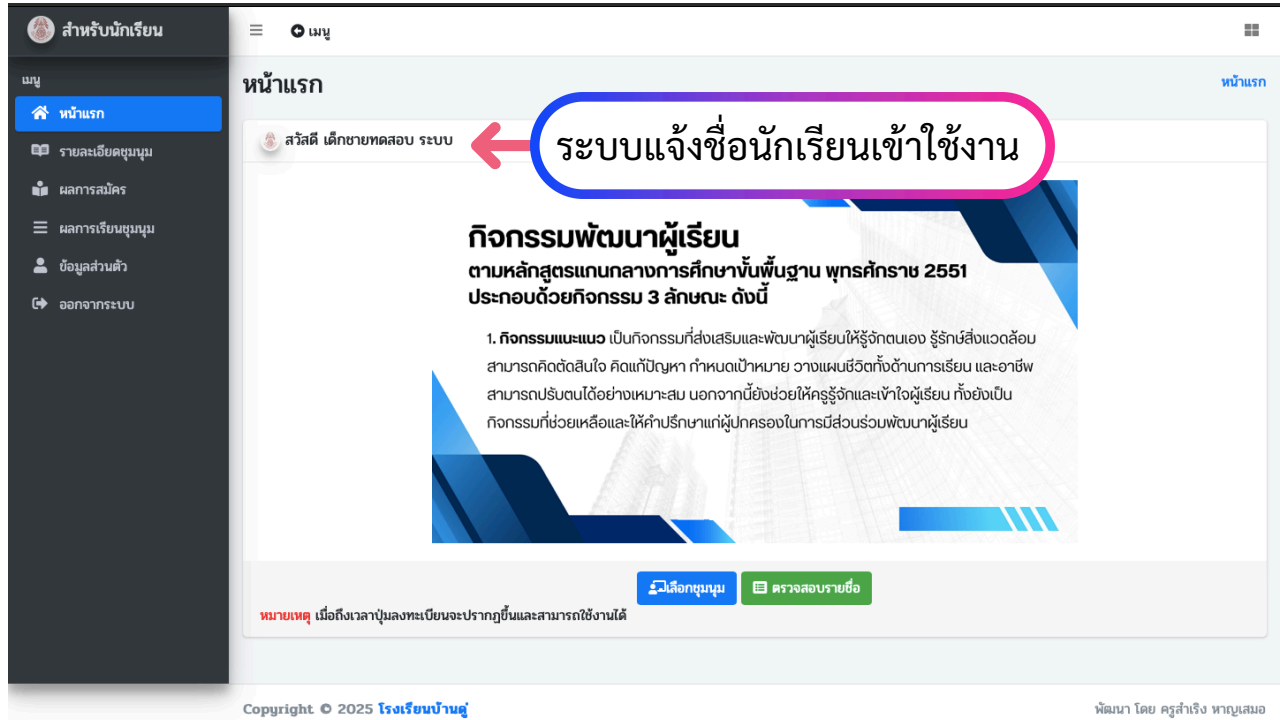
สำหรับนักเรียน

เมนู

หน้าแรก

รายละเอียดชุมนุม

ผลการสมัคร

ผลการเรียนชุมนุม

ข้อมูลส่วนตัว

ออกจากระบบ

เมนู

หน้าแรก

หน้าแรก

สวัสดี เด็กชายทดสอบ ระบบ

ระบบแจ้งชื่อนักเรียนเข้าใช้งาน

กิจกรรมพัฒนาผู้เรียน

ตามหลักสูตรแกนกลางการศึกษาขั้นพื้นฐาน พุทธศักราช 2551
ประกอบด้วยกิจกรรม 3 ลักษณะ ดังนี้

1. กิจกรรมแนะแนว เป็นกิจกรรมที่ส่งเสริมและพัฒนาผู้เรียนให้รู้จักตนเอง รู้รักษ์สิ่งแวดล้อม สามารถคิดตัดสินใจ คิดแก้ปัญหา กำหนดเป้าหมาย วางแผนชีวิตทั้งด้านการเรียน และอาชีพ สามารถปรับตนได้อย่างเหมาะสม นอกจากนี้ยังช่วยให้ครูรู้จักและเข้าใจผู้เรียน ทั้งยังเป็นกิจกรรมที่ช่วยเหลือและให้คำปรึกษาแก่ผู้ปกครองในการมีส่วนร่วมพัฒนาผู้เรียน

เลือกชุมนุม

ตรวจสอบรายชื่อ

หมายเหตุ เมื่อถึงเวลาปุ่มลงทะเบียนจะปรากฏขึ้นและสามารถใช้งานได้

Copyright © 2025 โรงเรียนบ้านดู่

พัฒนา โดย ครูสำเริง หาญเสมอ